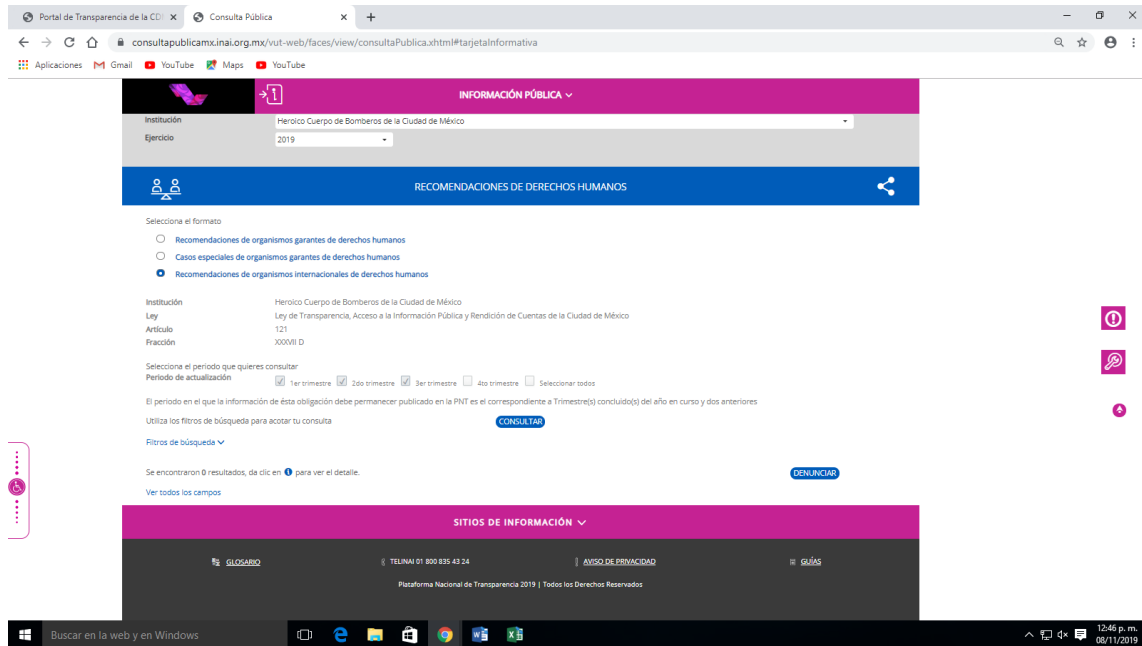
Portal de Transparencia de la CD ×
Consulta Pública ×
+
consultapublicamx.inai.org.mx/vut-web/faces/view/consultaPublica.xhtml#tarjetaInformativa
Aplicaciones
Gmail
YouTube
Maps
YouTube

INFORMACIÓN PÚBLICA
Institución
Heroico Cuerpo de Bomberos de la Ciudad de México
Ejercicio
2019

RECOMENDACIONES DE DERECHOS HUMANOS

Selecciona el formato
Recomendaciones de organismos garantes de derechos humanos
Casos especiales de organismos garantes de derechos humanos
Recomendaciones de organismos internacionales de derechos humanos

| | |
|---|---|
| Institución | Heroico Cuerpo de Bomberos de la Ciudad de México |
| Ley | Ley de Transparencia, Acceso a la Información Pública y Rendición de Cuentas de la Ciudad de México |
| Artículo | 121 |
| Fracción | XXXVII D |

Selecciona el periodo que quieres consultar
Periodo de actualización
1er trimestre 2do trimestre 3er trimestre 4to trimestre Seleccionar todos

El periodo en el que la información de ésta obligación debe permanecer publicado en la PNT es el correspondiente a Trimestre(s) concluido(s) del año en curso y dos anteriores

Utiliza los filtros de búsqueda para acotar tu consulta
CONSULTAR
Filtros de búsqueda

Se encontraron 0 resultados, da clic en para ver el detalle.
DENUNCIAR
Ver todos los campos

SITIOS DE INFORMACIÓN

GLOSARIO
TELINAI 01 800 835 43 24
AVISO DE PRIVACIDAD
GUÍAS
Plataforma Nacional de Transparencia 2019 | Todos los Derechos Reservados

Buscar en la web y en Windows
12:46 p. m.
08/11/2019